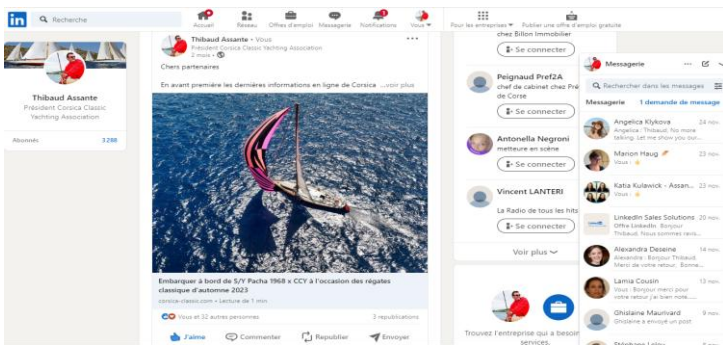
in Recherche

Accueil Réseau Offres d'emploi Messagerie Notifications Vous Pour les entreprises Publier une offre d'emploi gratuite

Thibaud Assante
Président Corsica Classic Yachting Association

Abonnés 3 288

Thibaud Assante • Vous
Président Corsica Classic Yachting Association
2 mois •

Chers partenaires

En avant première les dernières informations en ligne de Corsica ...voir plus

Embarquer à bord de S/Y Pacha 1968 x CCY à l'occasion des régates classique d'automne 2023
corsica-classic.com • Lecture de 1 min

Vous et 32 autres personnes
3 republications

J'aime Commenter Republier Envoyer

chez Billon Immobilier
Se connecter

Peignaud Pref2A
chef de cabinet chez Préfet de Corse
Se connecter

Antonella Negroni
metteure en scène
Se connecter

Vincent LANTERI
La Radio de tous les hits
Se connecter

Voir plus

Trouvez l'entreprise qui a besoin de vos services.

Messagerie
Rechercher dans les messages
Messagerie 1 demande de message

Angelica Klykova 24 nov.
Angelica : Thibaud, No more talking. Let me show you our...

Marion Haug 23 nov.
Vous :

Katia Kulawick - Assan... 23 nov.
Vous :

LinkedIn Sales Solutions 20 nov.
Offre LinkedIn · Bonjour Thibaud, Nous sommes ravis...

Alexandra Deseine 14 nov.
Alexandra : Bonjour Thibaud Merci de votre retour. Bonne...

Lamia Cousin 13 nov.
Vous : Bonjour merci pour votre retour j'ai bien noté...

Ghislaine Maurivard 9 nov.
Ghislaine a envoyé un post